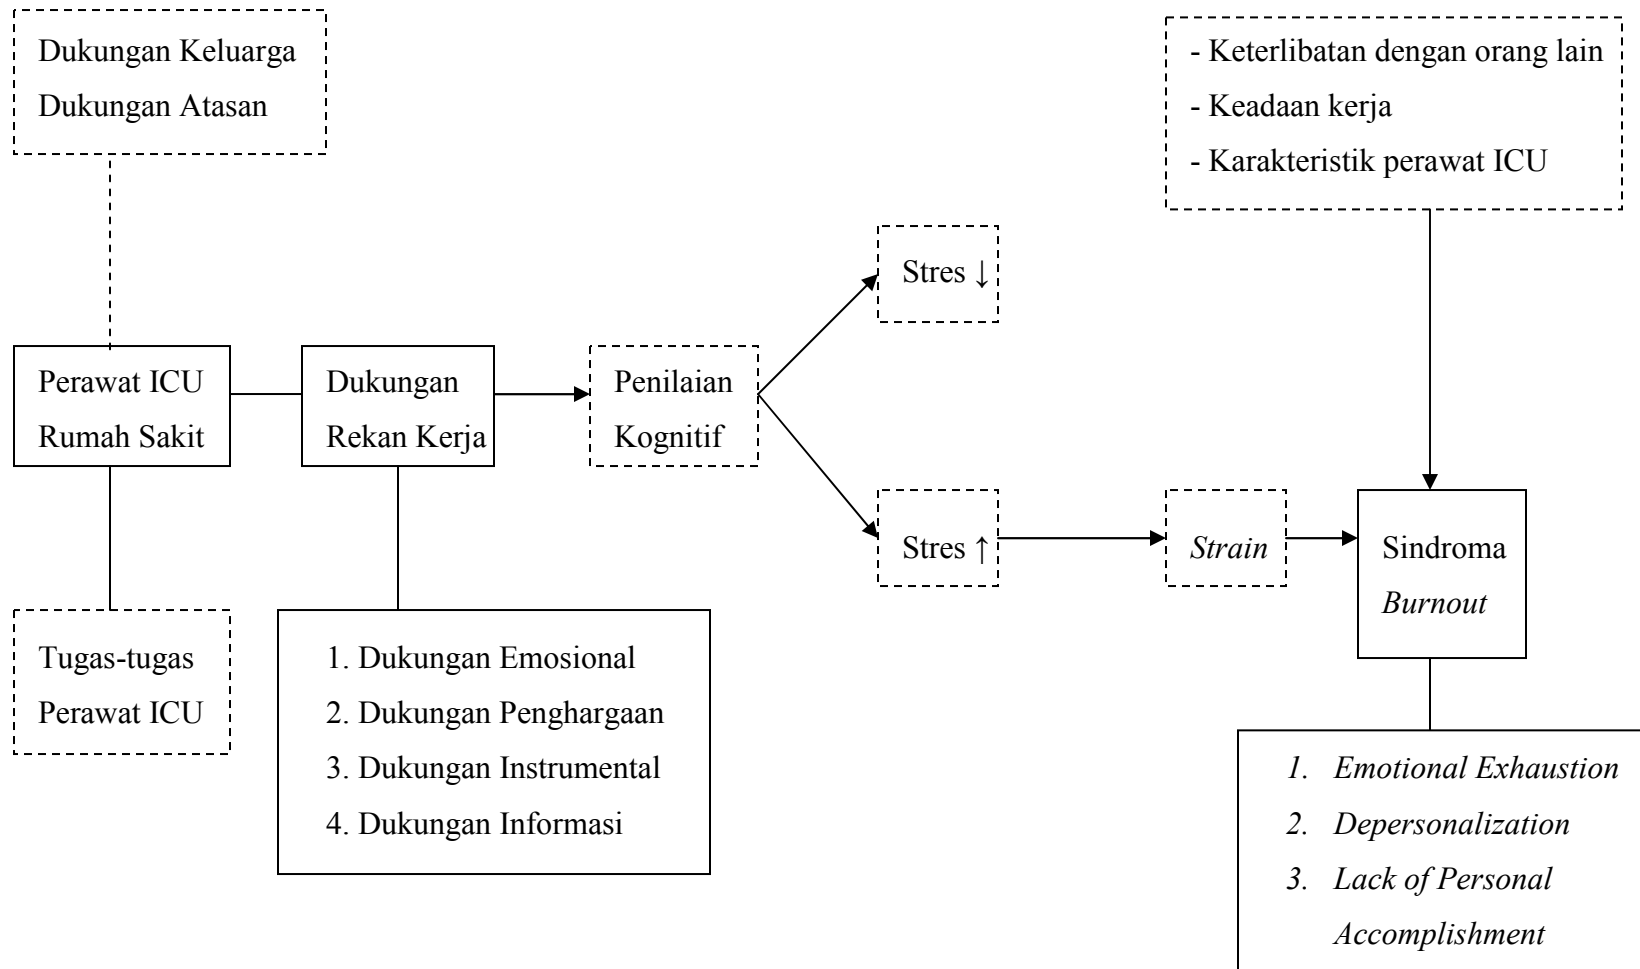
Dukungan Keluarga
Dukungan Atasan

- Keterlibatan dengan orang lain
- Keadaan kerja
- Karakteristik perawat ICU

Stres ↓

Perawat ICU
Rumah Sakit

Dukungan
Rekan Kerja

Penilaian
Kognitif

Stres ↑

*Strain*

Sindroma
*Burnout*

Tugas-tugas
Perawat ICU

1. Dukungan Emosional
2. Dukungan Penghargaan
3. Dukungan Instrumental
4. Dukungan Informasi

*1. Emotional Exhaustion*
*2. Depersonalization*
*3. Lack of Personal Accomplishment*